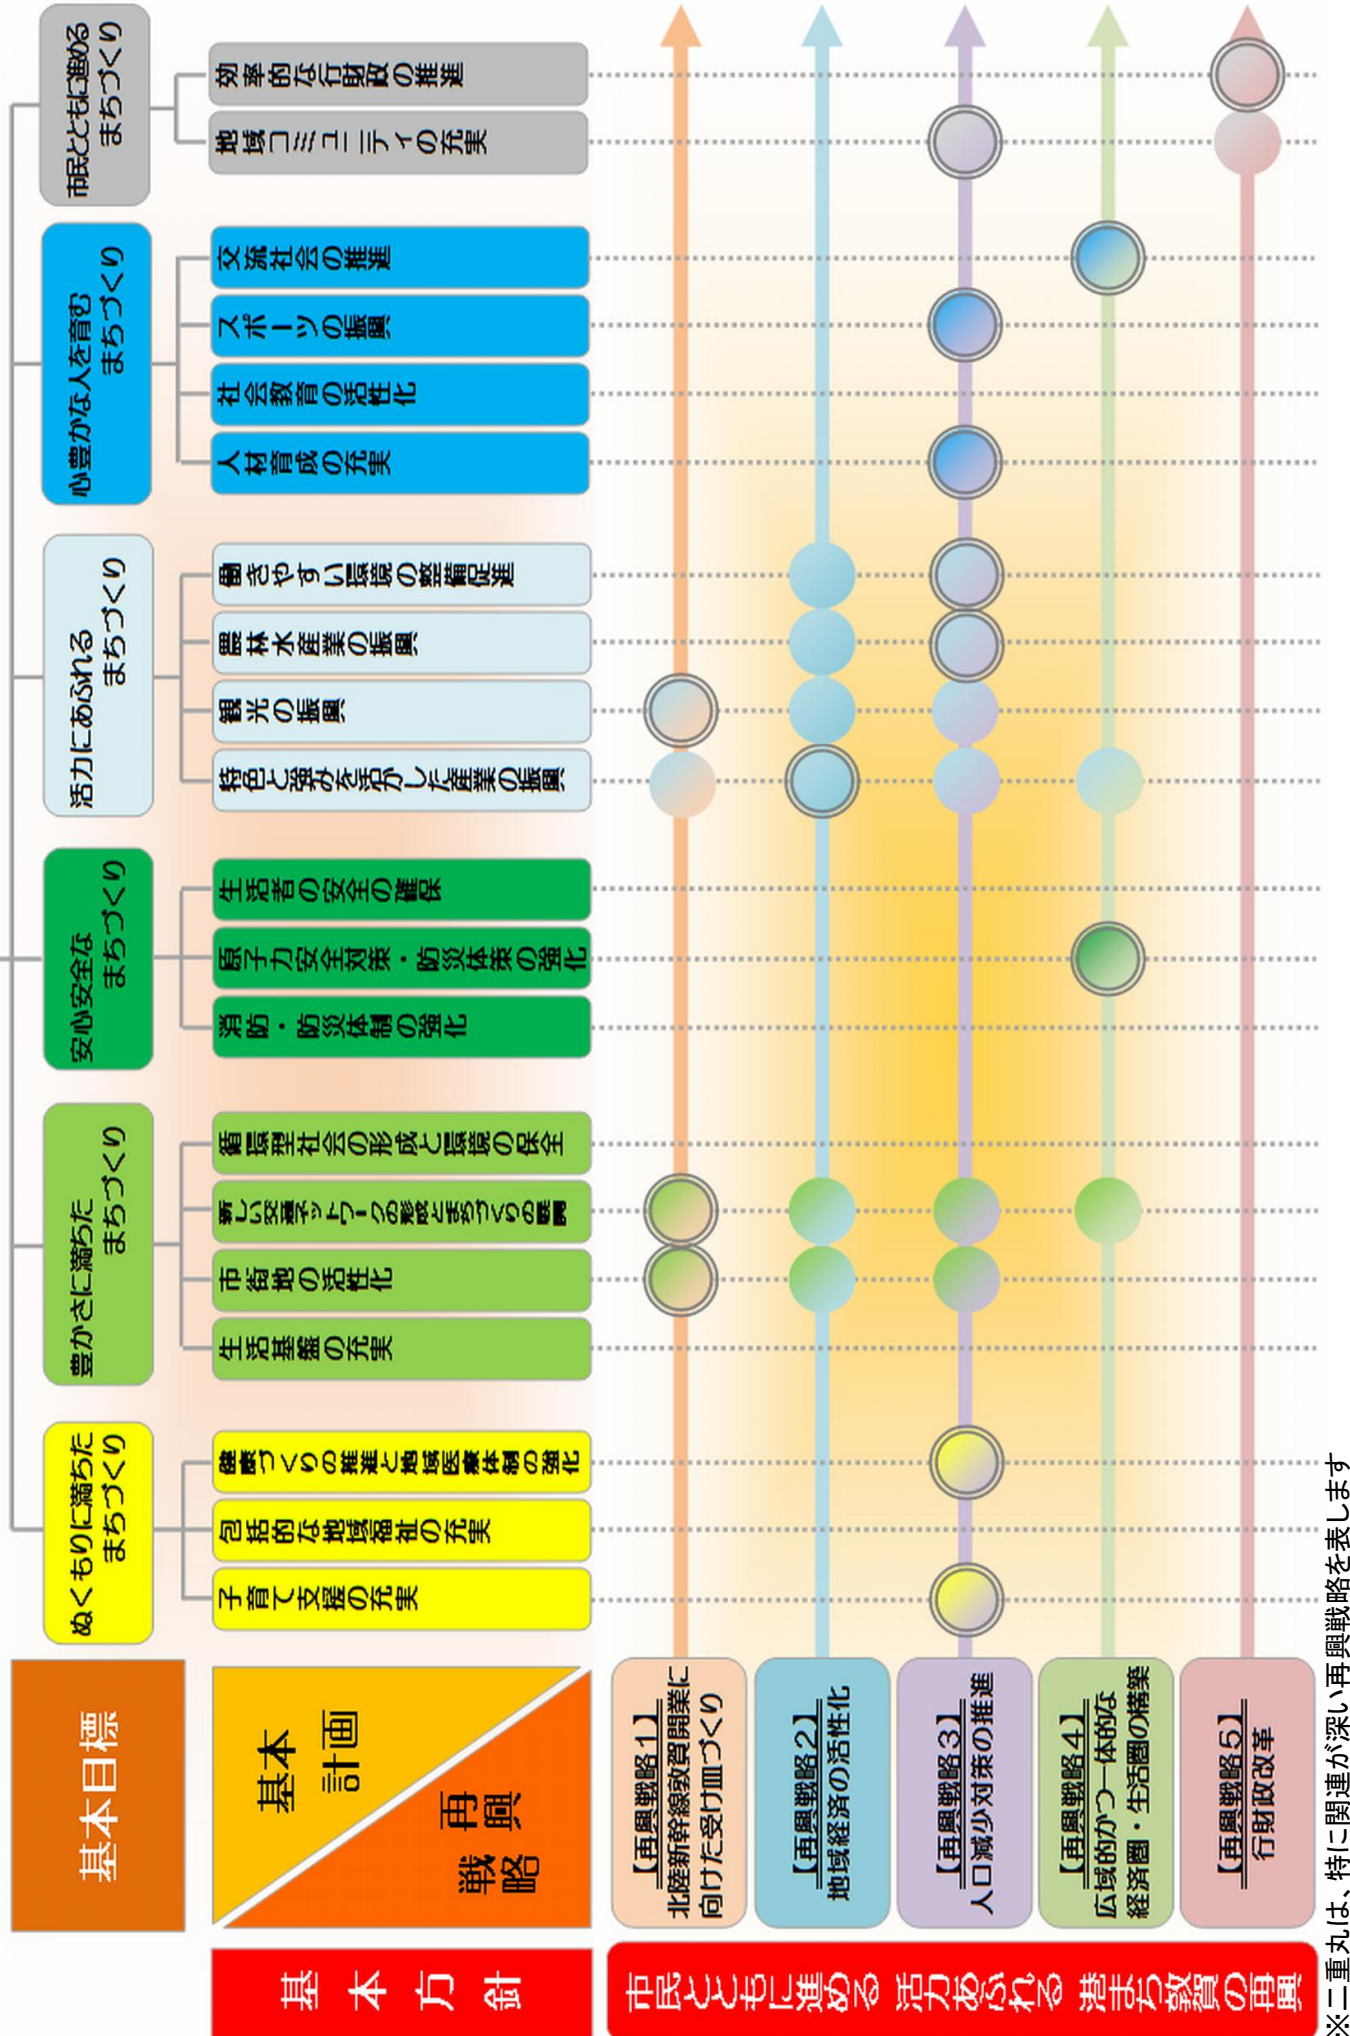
基本方針

市民とともに進める 活力あふれる 港まち敦賀の再興

基本目標

基本計画

再興戦略

【再興戦略1】北陸新幹線敦賀開業に向けた受け皿づくり

【再興戦略2】地域経済の活性化

【再興戦略3】人口減少対策の推進

【再興戦略4】広域的かつ一体的な経済圏・生活圏の構築

【再興戦略5】行財政改革

ぬくもりに満ちたまちづくり
子育て支援の充実
包括的な地域福祉の充実
健康づくりの推進と地域医療体制の強化

豊かさに満ちたまちづくり
生活基盤の充実
市街地の活性化
新しい交通ネットワークの形成とまちづくりの展開
循環型社会の形成と環境の保全

安心安全なまちづくり
消防・防災体制の強化
原子力安全対策・防災体制の強化
生活者の安全の確保

活力にあふれるまちづくり
特色と強みを活かした産業の振興
観光の振興
農林水産業の振興
働きやすい環境の整備促進

心豊かな人を育むまちづくり
人材育成の充実
社会教育の活性化
スポーツの振興
交流社会の推進

市民とともに進めるまちづくり
地域コミュニティの充実
効率的な行財政の推進

※二重丸は、特に関連が深い再興戦略を表します